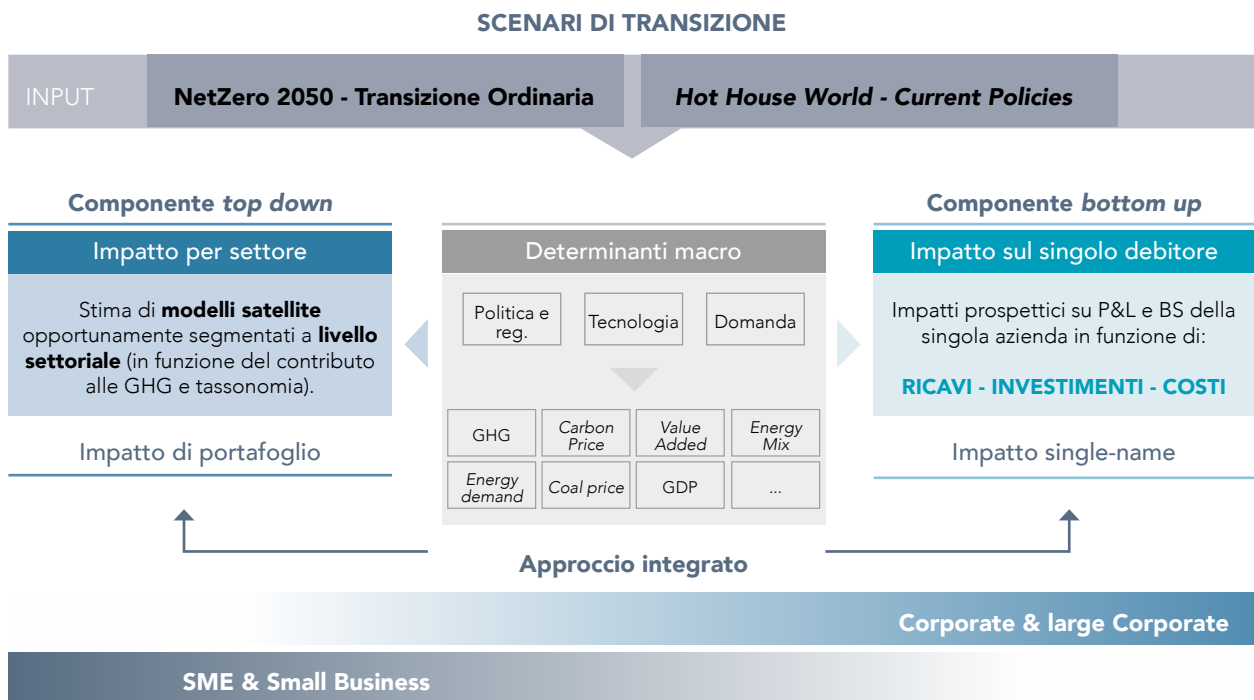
SCENARI DI TRANSIZIONE

INPUT

NetZero 2050 - Transizione Ordinaria

Hot House World - Current Policies

Componente top down

Impatto per settore

Stima di modelli satellite opportunamente segmentati a livello settoriale (in funzione del contributo alle GHG e tassonomia).

Impatto di portafoglio

Determinanti macro

Politica e reg.

Tecnologia

Domanda

| GHG | Carbon Price | Value Added | Energy Mix |
|---|---|---|---|
| Energy demand | Coal price | GDP | ... |

Componente bottom up

Impatto sul singolo debitore

Impatti prospettici su P&L e BS della singola azienda in funzione di:

RICAVI - INVESTIMENTI - COSTI

Impatto single-name

Approccio integrato

Corporate & large Corporate

SME & Small Business